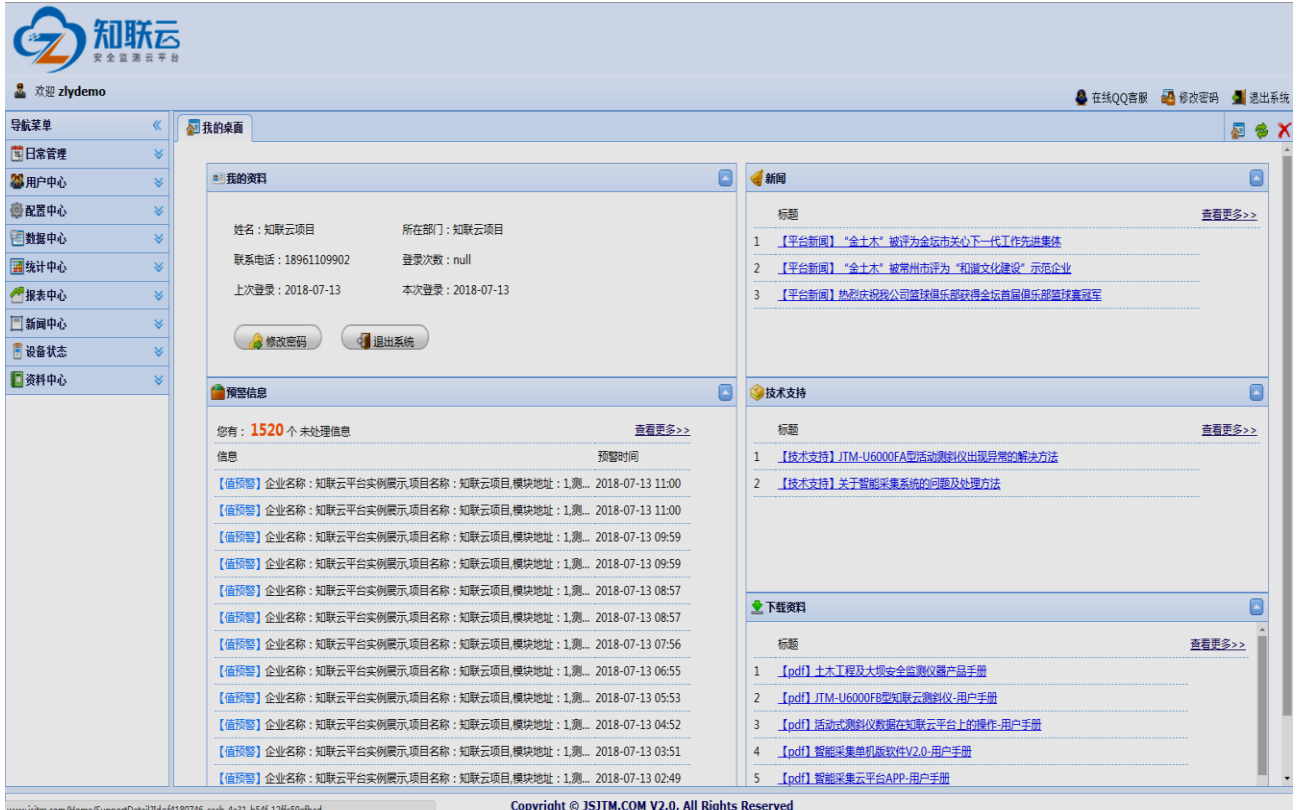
知联云
安全监测云平台

欢迎 zlydemo

在线QQ客服 修改密码 退出系统

导航菜单
日常管理
用户中心
配置中心
数据中心
统计中心
报表中心
新闻中心
设备状态
资料中心

我的桌面

我的资料

姓名：知联云项目
所在部门：知联云项目
联系电话：18961109902
登录次数：null
上次登录：2018-07-13
本次登录：2018-07-13

修改密码 退出系统

新闻

标题 查看更多>>
1 【平台新闻】"金土木"被评为金坛市关心下一代工作先进集体
2 【平台新闻】"金土木"被常州市评为"和谐文化建设"示范企业
3 【平台新闻】热烈庆祝我公司篮球俱乐部获得金坛首届俱乐部篮球赛冠军

预警信息

您有：1520 个 未处理信息 查看更多>>

| 信息 | 预警时间 |
|---|---|
| 【值预警】企业名称：知联云平台实例展示,项目名称：知联云项目,模块地址：1,测... | 2018-07-13 11:00 |
| 【值预警】企业名称：知联云平台实例展示,项目名称：知联云项目,模块地址：1,测... | 2018-07-13 11:00 |
| 【值预警】企业名称：知联云平台实例展示,项目名称：知联云项目,模块地址：1,测... | 2018-07-13 09:59 |
| 【值预警】企业名称：知联云平台实例展示,项目名称：知联云项目,模块地址：1,测... | 2018-07-13 09:59 |
| 【值预警】企业名称：知联云平台实例展示,项目名称：知联云项目,模块地址：1,测... | 2018-07-13 08:57 |
| 【值预警】企业名称：知联云平台实例展示,项目名称：知联云项目,模块地址：1,测... | 2018-07-13 08:57 |
| 【值预警】企业名称：知联云平台实例展示,项目名称：知联云项目,模块地址：1,测... | 2018-07-13 07:56 |
| 【值预警】企业名称：知联云平台实例展示,项目名称：知联云项目,模块地址：1,测... | 2018-07-13 06:55 |
| 【值预警】企业名称：知联云平台实例展示,项目名称：知联云项目,模块地址：1,测... | 2018-07-13 05:53 |
| 【值预警】企业名称：知联云平台实例展示,项目名称：知联云项目,模块地址：1,测... | 2018-07-13 04:52 |
| 【值预警】企业名称：知联云平台实例展示,项目名称：知联云项目,模块地址：1,测... | 2018-07-13 03:51 |
| 【值预警】企业名称：知联云平台实例展示,项目名称：知联云项目,模块地址：1,测... | 2018-07-13 02:49 |

技术支持

标题 查看更多>>
1 【技术支持】JTM-U6000FA型活动测斜仪出现异常的解决方法
2 【技术支持】关于智能采集系统的问题及处理方法

下载资料

标题 查看更多>>
1 【pdf】土木工程及大坝安全监测仪器产品手册
2 【pdf】JTM-U6000FB型知联云测斜仪-用户手册
3 【pdf】活动式测斜仪数据在知联云平台上的操作-用户手册
4 【pdf】智能采集单机版软件V2.0-用户手册
5 【pdf】智能采集云平台APP-用户手册

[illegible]

Copyright © JSJTM.COM V2.0. All Rights Reserved